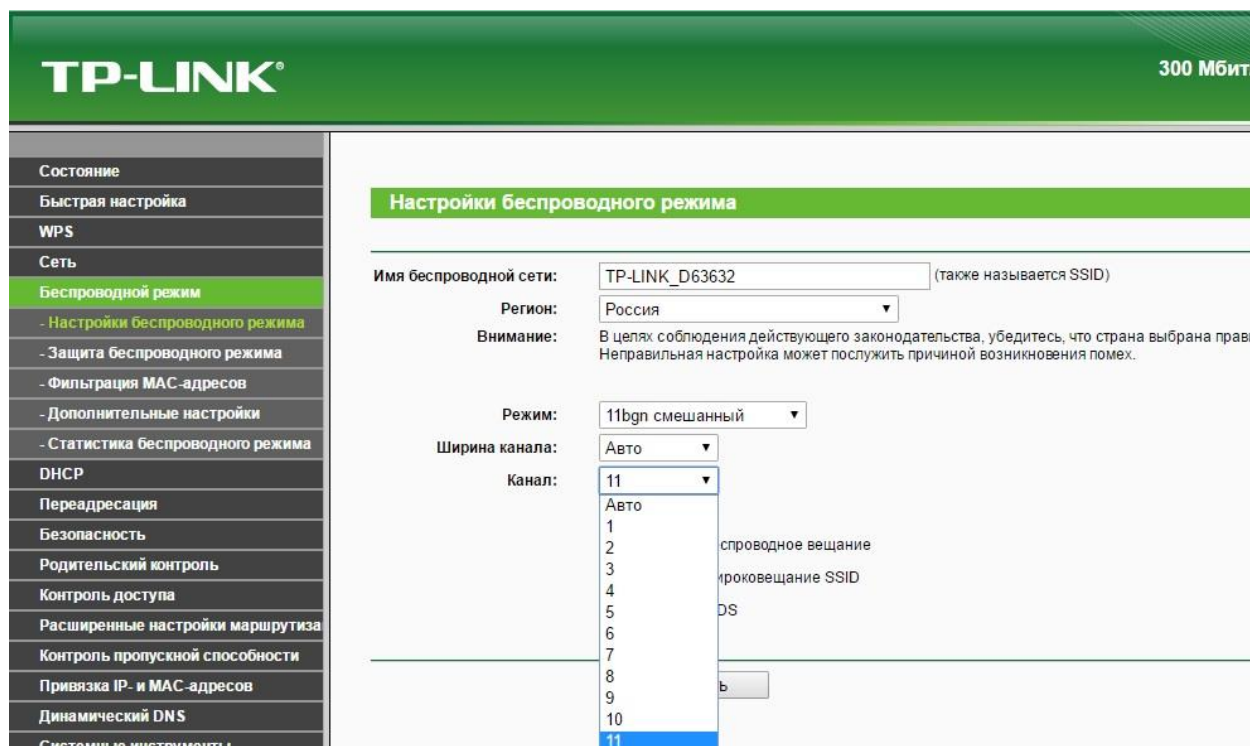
TP-LINK®

300 Мбит

Состояние
Быстрая настройка
WPS
Сеть
Беспроводной режим
- Настройки беспроводного режима
- Защита беспроводного режима
- Фильтрация MAC-адресов
- Дополнительные настройки
- Статистика беспроводного режима
DHCP
Переадресация
Безопасность
Родительский контроль
Контроль доступа
Расширенные настройки маршрутиза
Контроль пропускной способности
Привязка IP- и MAC-адресов
Динамический DNS
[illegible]

Настройки беспроводного режима

Имя беспроводной сети: TP-LINK_D63632 (также называется SSID)
Регион: Россия
Внимание: В целях соблюдения действующего законодательства, убедитесь, что страна выбрана прави Неправильная настройка может послужить причиной возникновения помех.

Режим: 11bgn смешанный
Ширина канала: Авто
Канал: 11

Авто
1
2
3
4
5
6
7
8
9
10
11

спроводное вещание
ироковещание SSID
DS

ь